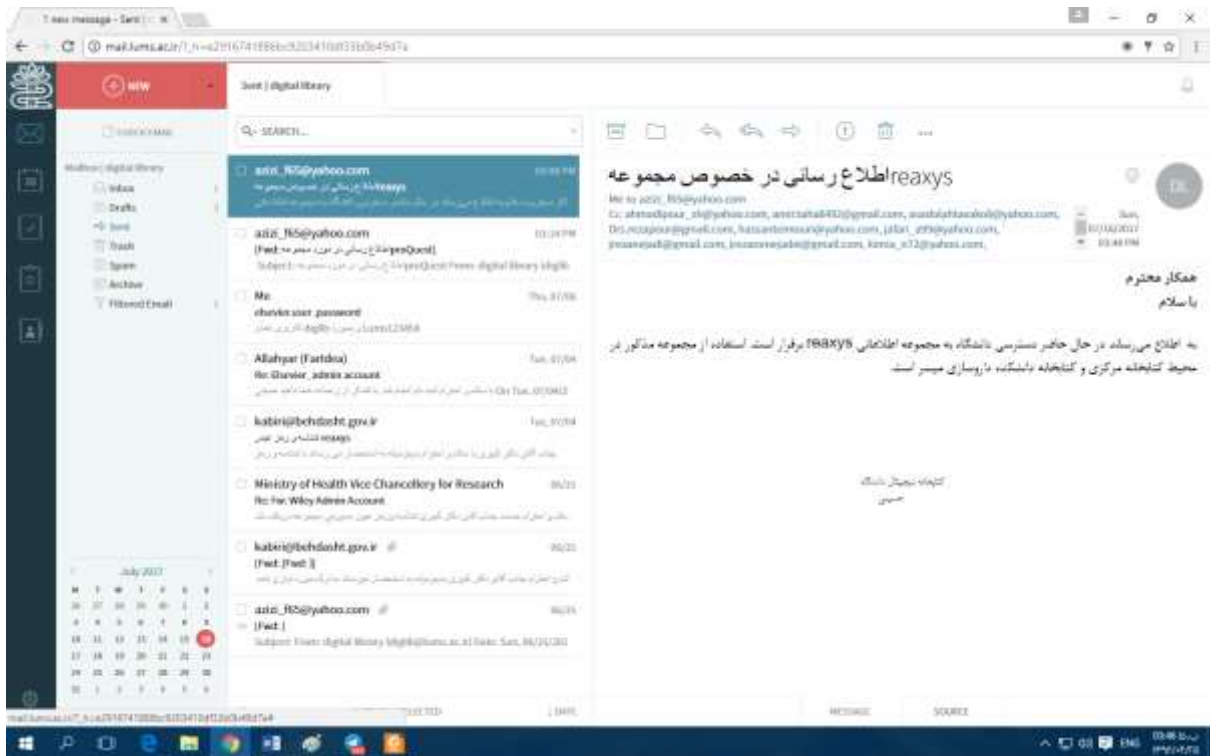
1 new message - Sent | ×

mail.lums.ac.ir/?_t=a29167418

NEW

Sent | digital library

SEARCH...

Inbox
Drafts
Sent
Trash
Spam
Archive
Filtered Email

azizi_f65@yahoo.com
اطلاع رسانی در خصوص مجموعه reaxys

azizi_f65@yahoo.com
[Fwd: اطلاع رسانی در مورد مجموعه proQuest]

Me
elsevier user password

Allahyar (Faridea)
Re: Elsevier_admin account

kabiri@behdasht.gov.ir
reaxys

Ministry of Health Vice Chancellery for Research
Re: Fw: Wiley Admin Account

kabiri@behdasht.gov.ir
[Fwd: [Fwd: ]]

azizi_f65@yahoo.com
[Fwd: ]

July 2017

اطلاع رسانی در خصوص مجموعه reaxys

Me to azizi_f65@yahoo.com

DL

همکار محترم
با سلام

به اطلاع می‌رساند در حال حاضر دسترسی دانشگاه به مجموعه اطلاعاتی reaxys برقرار است. استفاده از مجموعه مذکور در محیط کتابخانه مرکزی و کتابخانه دانشکده ها وسیازی میسر است.

کتابخانه دیجیتال دانشگاه

MESSAGE SOURCE

ENG